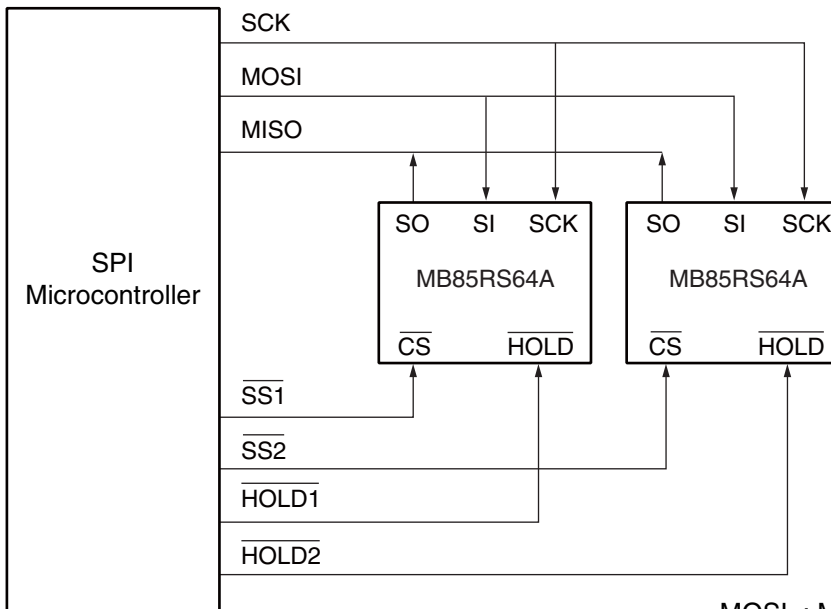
SCK
MOSI
MISO
SPI Microcontroller
SO SI SCK
MB85RS64A
$\overline{CS}$ $\overline{HOLD}$
SO SI SCK
MB85RS64A
$\overline{CS}$ $\overline{HOLD}$
$\overline{SS1}$
$\overline{SS2}$
$\overline{HOLD1}$
$\overline{HOLD2}$
MOSI : M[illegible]